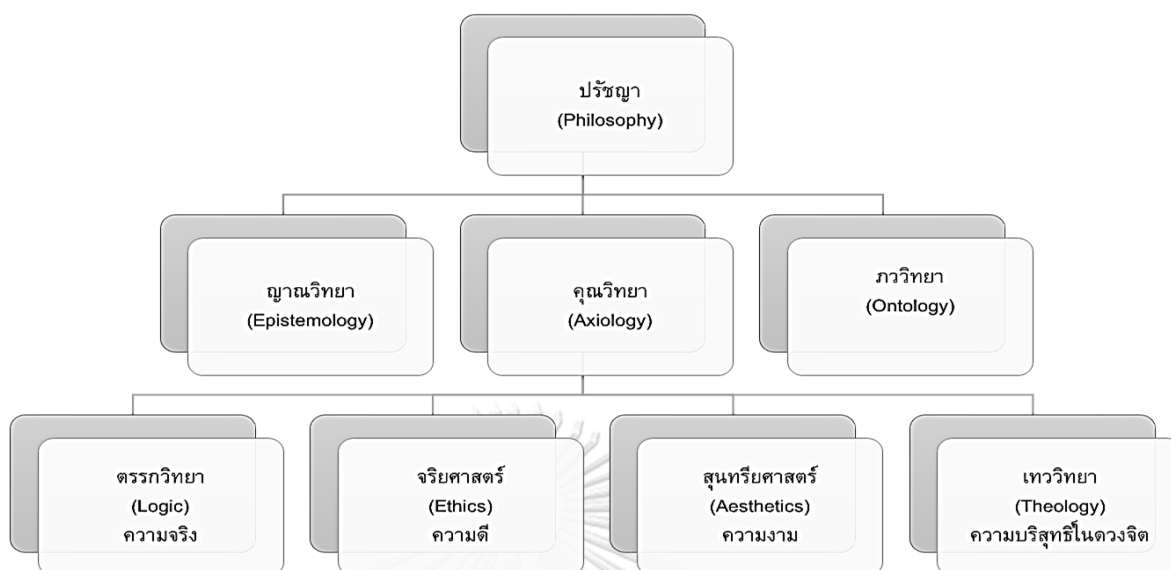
ปรัชญา
(Philosophy)

ญาณวิทยา
(Epistemology)

คุณวิทยา
(Axiology)

ภววิทยา
(Ontology)

ตรรกวิทยา
(Logic)
ความจริง

จริยศาสตร์
(Ethics)
ความดี

สุนทรียศาสตร์
(Aesthetics)
ความงาม

เทววิทยา
(Theology)
ความบริสุทธิ์ในดวงจิต